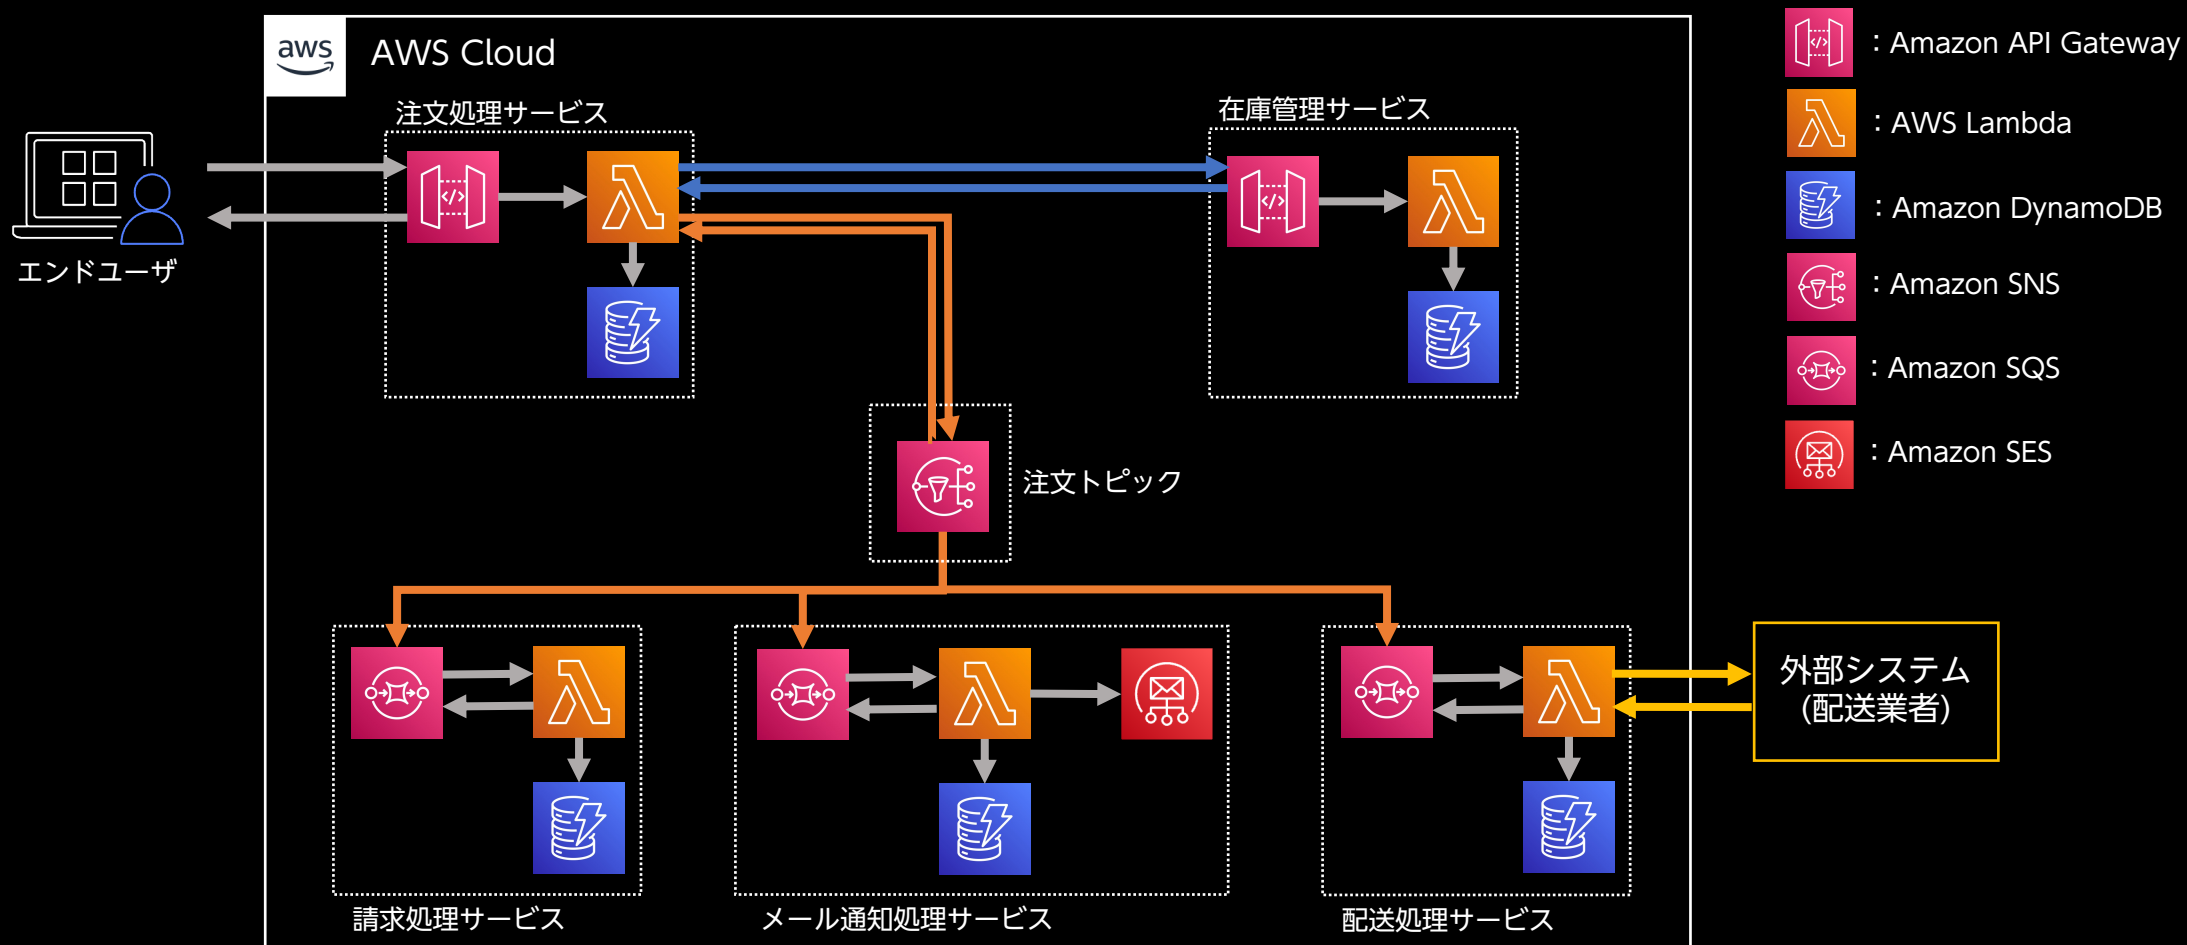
aws

AWS Cloud

注文処理サービス

在庫管理サービス

エンドユーザ

注文トピック

外部システム
(配送業者)

請求処理サービス

メール通知処理サービス

配送処理サービス

: Amazon API Gateway

: AWS Lambda

: Amazon DynamoDB

: Amazon SNS

: Amazon SQS

: Amazon SES